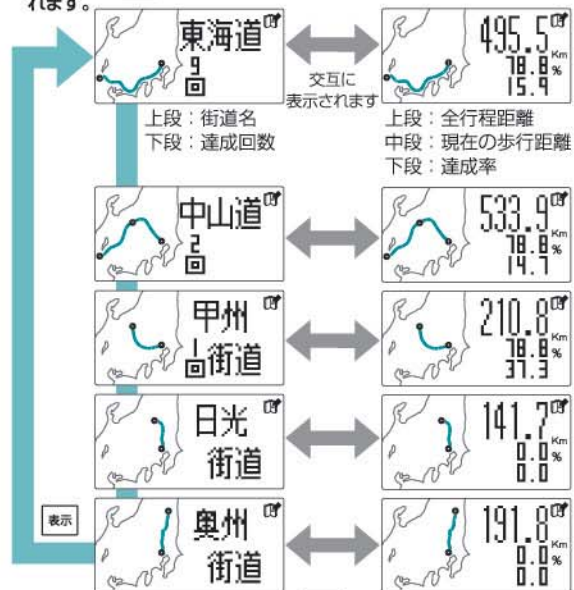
れます。

東海道
9
回

交互に
表示されます

495.5 Km
78.8 %
15.9

上段：街道名
下段：達成回数

上段：全行程距離
中段：現在の歩行距離
下段：達成率

中山道
2
回

533.9 Km
78.8 %
14.7

甲州
1回 街道

210.8 Km
78.8 %
37.3

日光
街道

141.7 Km
0.0 %
0.0

表示

奥州
街道

191.8 Km
0.0 %
0.0